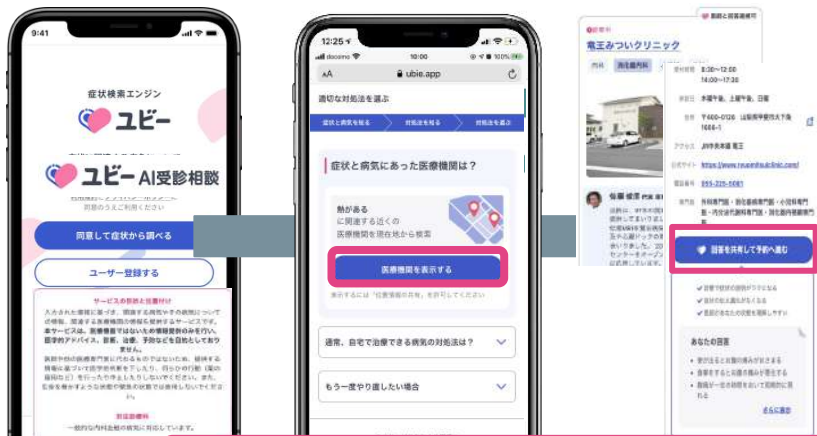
9:41

症状検索エンジン

ユビー

ユビーAI受診相談

同意のうえご利用ください

同意して症状から調べる

ユーザー登録する

サービスの目的と注意点

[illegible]

対応診療科

一般的な内科全般の病気に対応しています。

12:25

docomo 10:00 100%

AA ubie.app

適切な対処法を選ぶ

症状と病気を知る　対処法を知る　対処法を選ぶ

症状と病気にあった医療機関は？

熱がある
に関連する近くの
医療機関を現在地から検索

医療機関を表示する

表示するには「位置情報の共有」を許可してください

通常、自宅で治療できる病気の対処法は？

もう一度やり直したい場合

竜王みついクリニック

内科　消化器内科

8:30〜12:00
14:00〜17:30

木曜午後、土曜午後、日曜

〒400-0126 山梨県甲斐市大下条1666-1

JR中央本線 竜王

https://www.ryuomitsuiclinic.com/

055-225-5087

外科専門医・消化器病専門医・小児科専門医・内分泌代謝科専門医・消化器内視鏡専門医

回答を共有して予約へ進む

あなたの回答

さらに表示